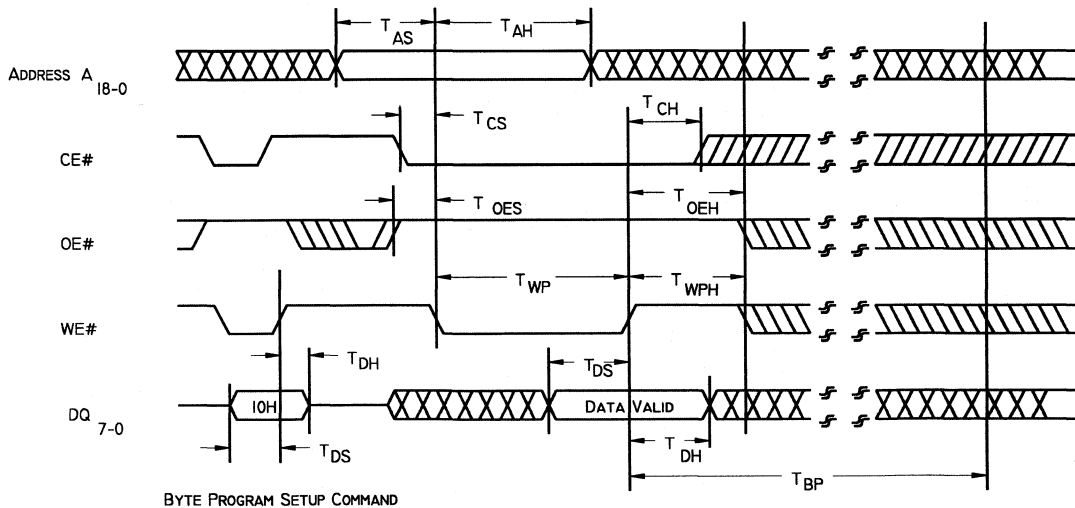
$T_{AS}$ $T_{AH}$

ADDRESS $A_{18-0}$

$T_{CS}$ $T_{CH}$

CE#

$T_{OES}$ $T_{OEH}$

OE#

$T_{WP}$ $T_{WPH}$

WE#

$T_{DH}$ $T_{DS}$

DQ $_{7-0}$ 10H DATA VALID

$T_{DS}$ $T_{DH}$

$T_{BP}$

BYTE PROGRAM SETUP COMMAND